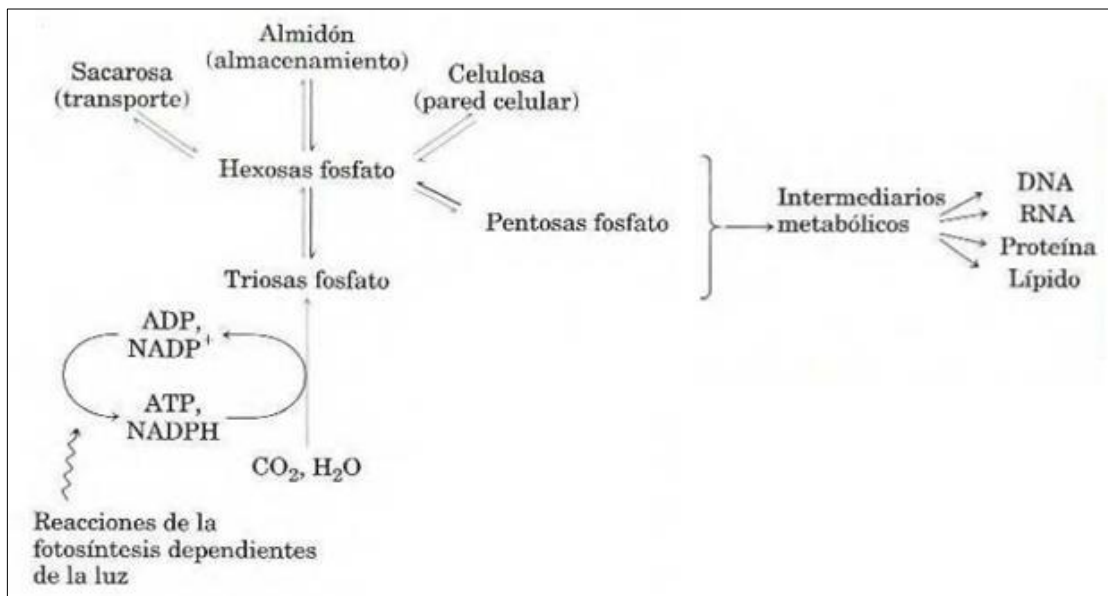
Almidón
(almacenamiento)

Sacarosa
(transporte)

Celulosa
(pared celular)

Hexosas fosfato

Pentosas fosfato

Intermediarios metabólicos

DNA
RNA
Proteína
Lípido

Triosas fosfato

ADP, $NADP^+$

ATP, NADPH

$CO_2$, $H_2O$

Reacciones de la fotosíntesis dependientes de la luz